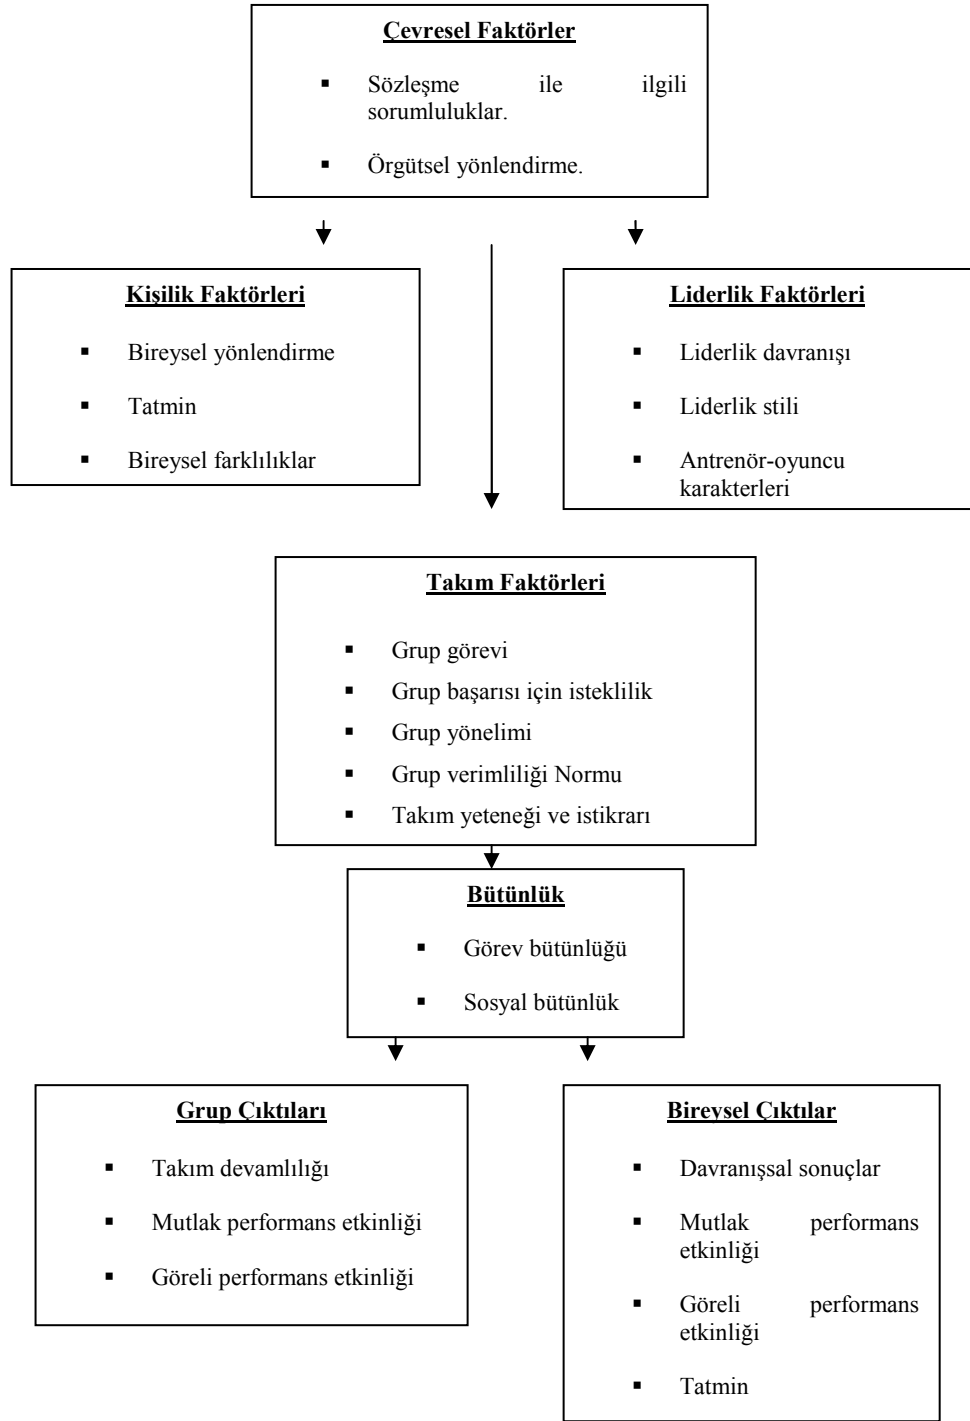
Çevresel Faktörler

- Sözleşme ile ilgili sorumluluklar.
- Örgütsel yönlendirme.

Kişilik Faktörleri

- Bireysel yönlendirme
- Tatmin
- Bireysel farklılıklar

Liderlik Faktörleri

- Liderlik davranışı
- Liderlik stili
- Antrenör-oyuncu karakterleri

Takım Faktörleri

- Grup görevi
- Grup başarısı için isteklilik
- Grup yönelimi
- Grup verimliliği Normu
- Takım yeteneği ve istikrarı

Bütünlük

- Görev bütünlüğü
- Sosyal bütünlük

Grup Çıktıları

- Takım devamlılığı
- Mutlak performans etkinliği
- Göreli performans etkinliği

Bireysel Çıktılar

- Davranışsal sonuçlar
- Mutlak performans etkinliği
- Göreli performans etkinliği
- Tatmin